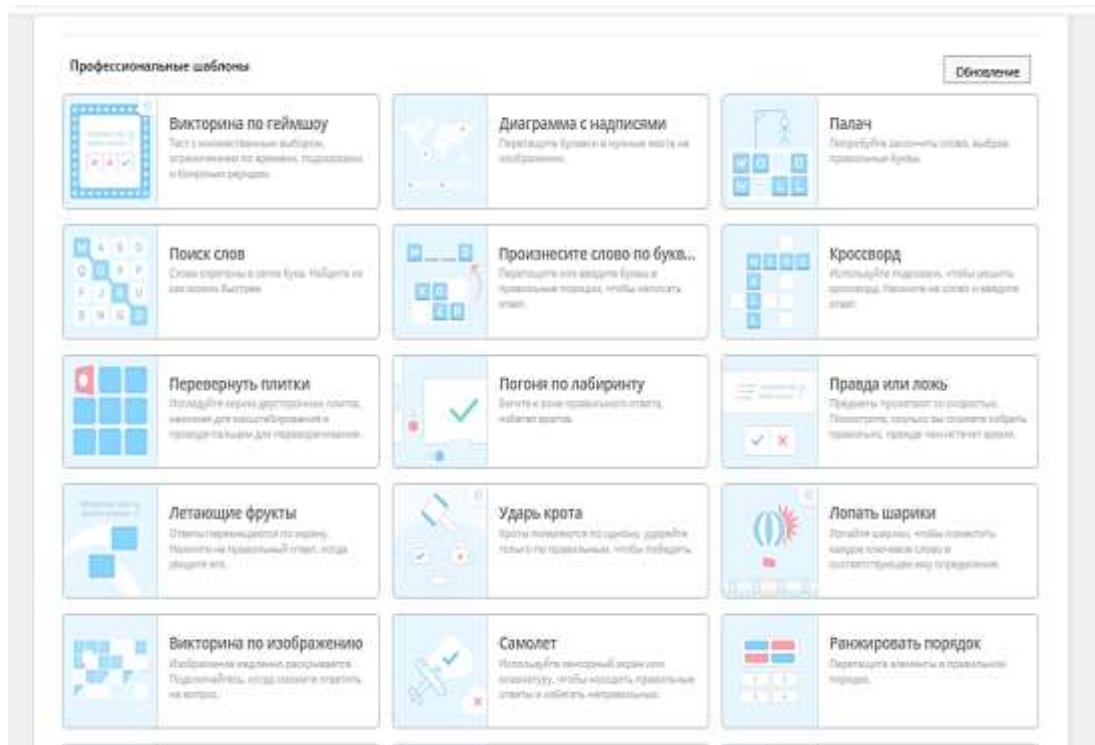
Профессиональные шаблоны

Обновление

Викторина по геймшоу
Тест с множественным выбором, ограничением по времени, подсказками и бонусным раундом.

Диаграмма с надписями
Перетащите булавки в нужные места на изображении.

Палач
Попробуйте закончить слово, выбрав правильные буквы.

Поиск слов
Слова спрятаны в сетке букв. Найдите их как можно быстрее.

Произнесите слово по букв...
Перетащите или введите буквы в правильном порядке, чтобы написать ответ.

Кроссворд
Используйте подсказки, чтобы решить кроссворд. Нажмите на слово и введите ответ.

Перевернуть плитки
Исследуйте серию двусторонних плиток, нажимая для масштабирования и проводя пальцем для переворачивания.

Погоня по лабиринту
Бегите к зоне правильного ответа, избегая врагов.

Правда или ложь
Предметы пролетают со скоростью. Посмотрите, сколько вы сможете набрать правильных, прежде чем истечет время.

Летающие фрукты
Ответы перемещаются по экрану. Нажмите на правильный ответ, когда увидите его.

Ударь крота
Кроты появляются по одному, ударяйте только по правильным, чтобы победить.

Лопать шарики
Лопайте шарики, чтобы поместить каждое ключевое слово в соответствующее ему определение.

Викторина по изображению
Изображение медленно раскрывается. Подключайтесь, когда сможете ответить на вопрос.

Самолет
Используйте сенсорный экран или клавиатуру, чтобы находить правильные ответы и избегать неправильных.

Ранжировать порядок
Перетащите элементы в правильном порядке.